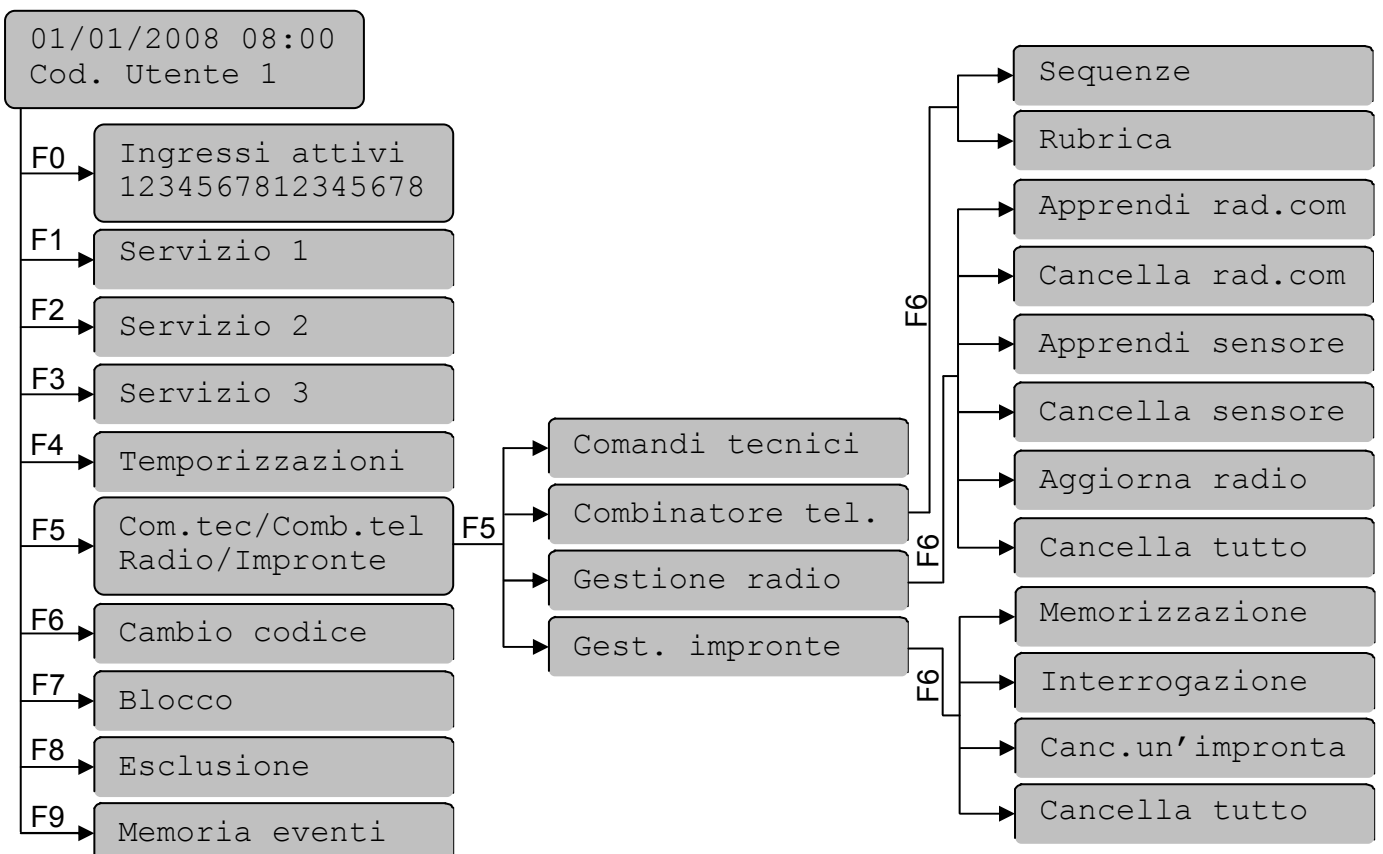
01/01/2008 08:00
Cod. Utente 1

F0 Ingressi attivi
1234567812345678

F1 Servizio 1

F2 Servizio 2

F3 Servizio 3

F4 Temporizzazioni

F5 Com.tec/Comb.tel
Radio/Impronte

F6 Cambio codice

F7 Blocco

F8 Esclusione

F9 Memoria eventi

F5

Comandi tecnici

Combinatore tel.

Gestione radio

Gest. impronte

F6

Sequenze

Rubrica

F6

Apprendi rad.com

Cancella rad.com

Apprendi sensore

Cancella sensore

Aggiorna radio

Cancella tutto

F6

Memorizzazione

Interrogazione

Canc.un'impronta

Cancella tutto